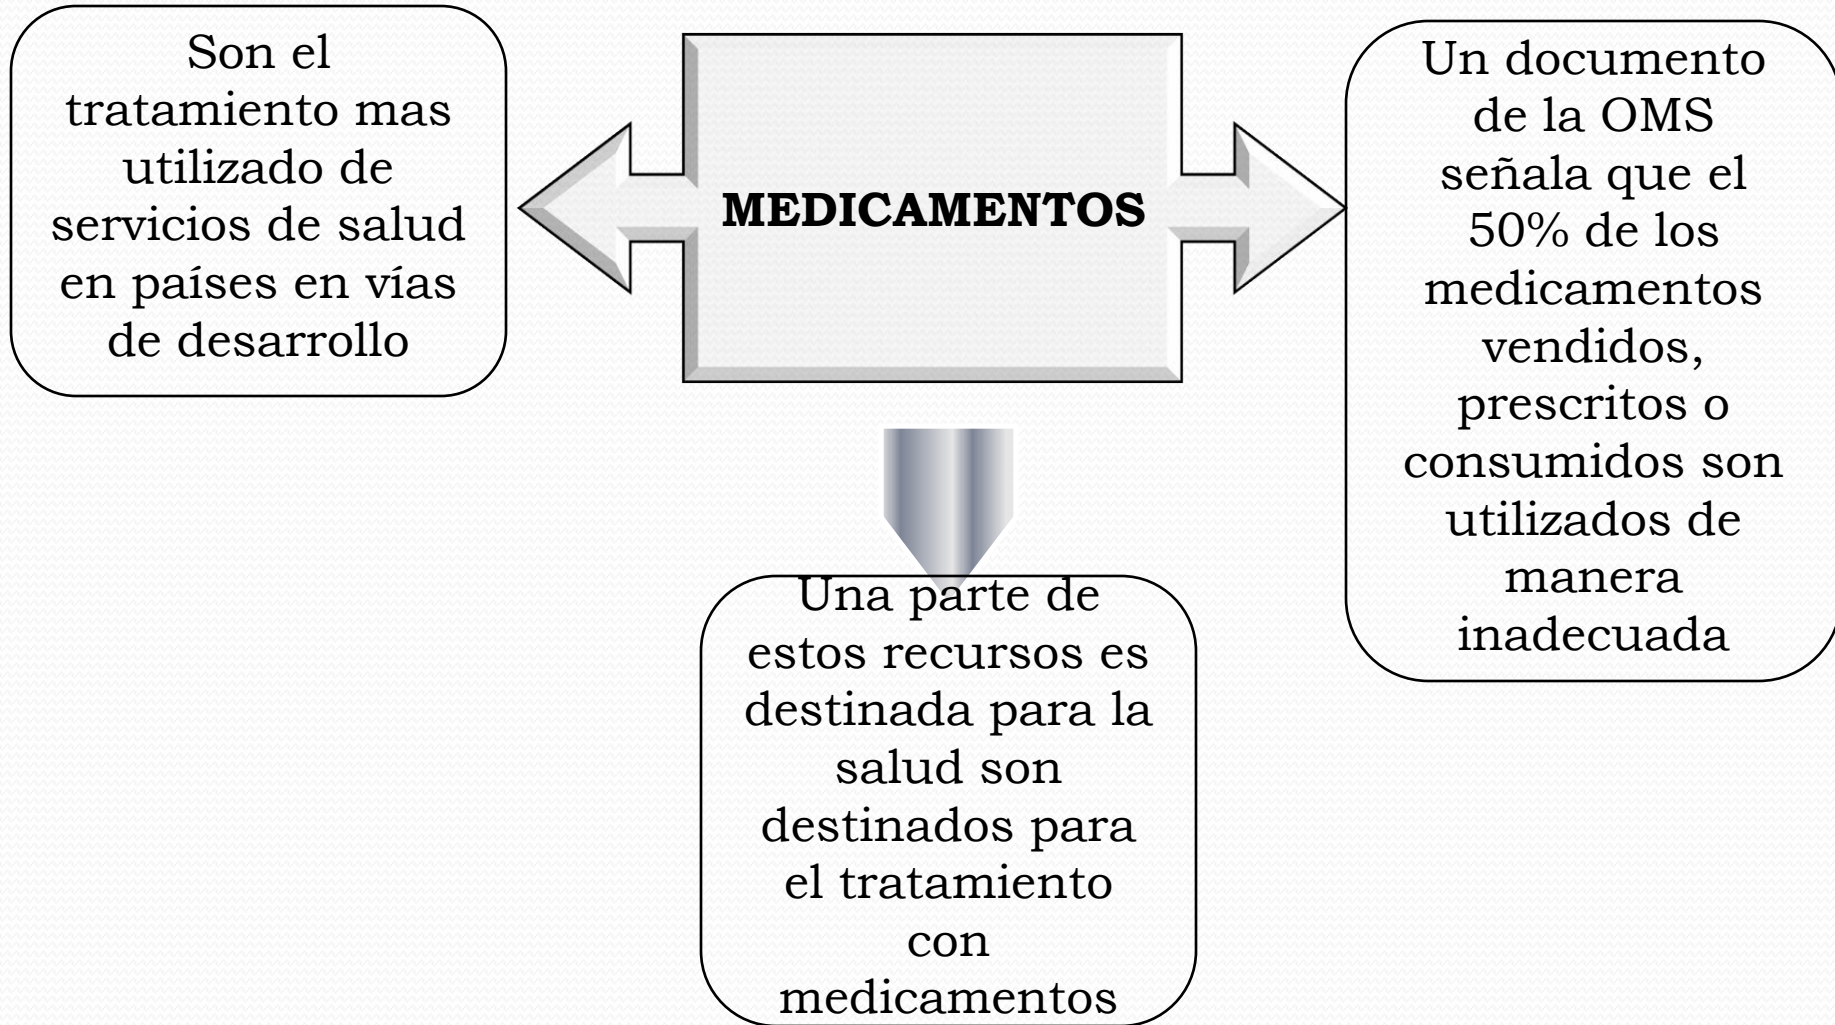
MEDICAMENTOS

Son el tratamiento mas utilizado de servicios de salud en países en vías de desarrollo

Un documento de la OMS señala que el 50% de los medicamentos vendidos, prescritos o consumidos son utilizados de manera inadecuada

Una parte de estos recursos es destinada para la salud son destinados para el tratamiento con medicamentos